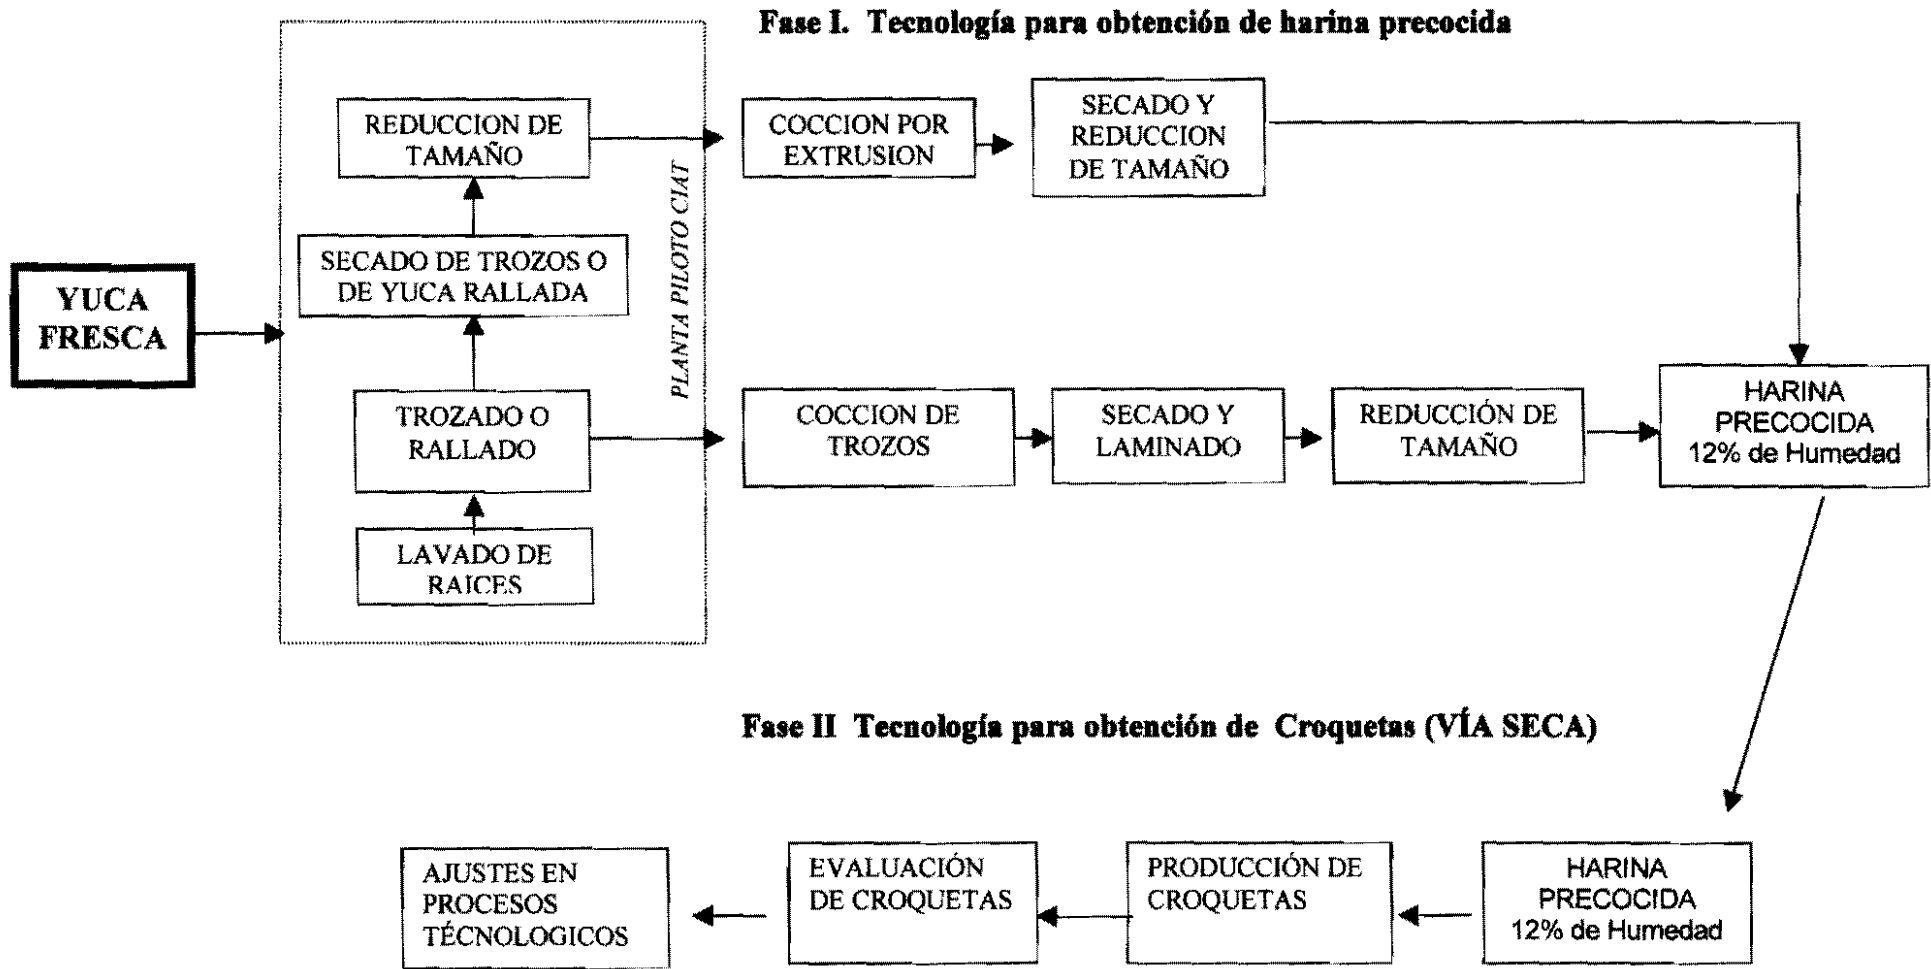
Fase I. Tecnología para obtención de harina precocida

YUCA FRESCA

REDUCCION DE TAMAÑO

SECADO DE TROZOS O DE YUCA RALLADA

TROZADO O RALLADO

LAVADO DE RAICES

PLANTA PILOTO CIAT

COCCION POR EXTRUSION

SECADO Y REDUCCION DE TAMAÑO

COCCION DE TROZOS

SECADO Y LAMINADO

REDUCCIÓN DE TAMAÑO

HARINA PRECOCIDA 12% de Humedad

Fase II Tecnología para obtención de Croquetas (VÍA SECA)

HARINA PRECOCIDA 12% de Humedad

PRODUCCIÓN DE CROQUETAS

EVALUACIÓN DE CROQUETAS

AJUSTES EN PROCESOS TÉCNOLOGICOS